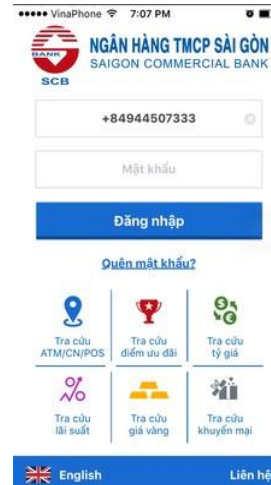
••••• VinaPhone 7:07 PM

BANK
SCB
NGÂN HÀNG TMCP SÀI GÒN
SAIGON COMMERCIAL BANK

+84944507333

Mật khẩu

Đăng nhập

Quên mật khẩu?

Tra cứu ATM/CN/POS

Tra cứu điểm ưu đãi

Tra cứu tỷ giá

Tra cứu lãi suất

Tra cứu giá vàng

Tra cứu khuyến mại

English

Liên hệ